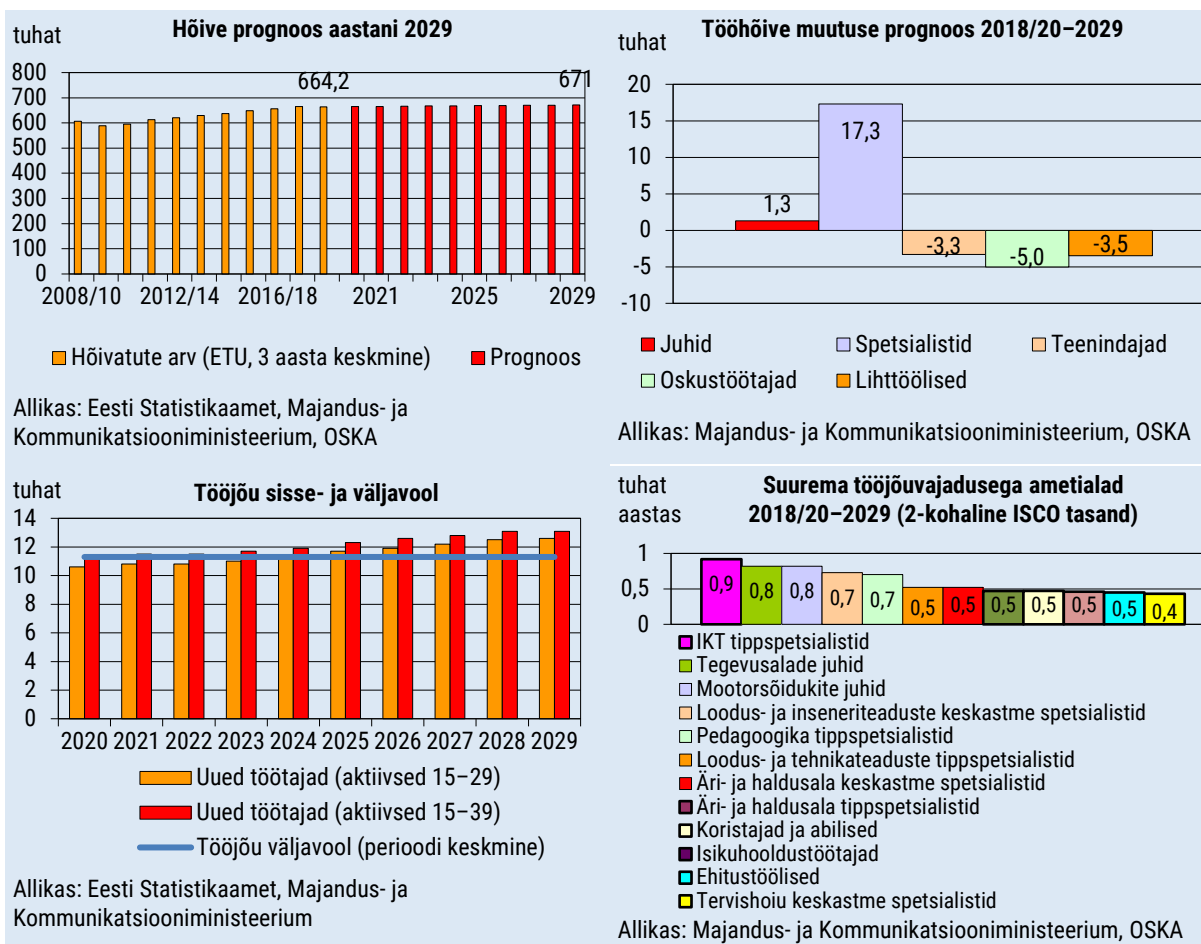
tuhat

Hõive prognoos aastani 2029

800
700
600
500
400
300
200
100
0

664,2

671

2008/10 2012/14 2016/18 2021 2025 2029

Hõivatute arv (ETU, 3 aasta keskmine) Prognoos

Allikas: Eesti Statistikaamet, Majandus- ja Kommunikatsiooniministeerium, OSKA

tuhat

Tööhõive muutuse prognoos 2018/20–2029

20
15
10
5
0
-5
-10

1,3
17,3
-3,3
-5,0
-3,5

Juhid Spetsialistid Teenindajad Oskustöötajad Lihttöölised

Allikas: Majandus- ja Kommunikatsiooniministeerium, OSKA

tuhat

Tööjõu sisse- ja väljavool

14
12
10
8
6
4
2
0

2020 2021 2022 2023 2024 2025 2026 2027 2028 2029

Uued töötajad (aktiivsed 15–29)
Uued töötajad (aktiivsed 15–39)
Tööjõu väljavool (perioodi keskmine)

Allikas: Eesti Statistikaamet, Majandus- ja Kommunikatsiooniministeerium

tuhat aastas

Suurema tööjõuvajadusega ametialad 2018/20–2029 (2-kohaline ISCO tasand)

1
0,5
0

0,9 0,8 0,8 0,7 0,7 0,5 0,5 0,5 0,5 0,5 0,5 0,4

IKT tippspetsialistid
Tegevusalade juhid
Mootorsõidukite juhid
Loodus- ja inseneriteaduste keskastme spetsialistid
Pedagoogika tippspetsialistid
Loodus- ja tehnikateaduste tippspetsialistid
Äri- ja haldusala keskastme spetsialistid
Äri- ja haldusala tippspetsialistid
Koristajad ja abilised
Isikuhooldustöötajad
Ehitustöölised
Tervishoiu keskastme spetsialistid

Allikas: Majandus- ja Kommunikatsiooniministeerium, OSKA